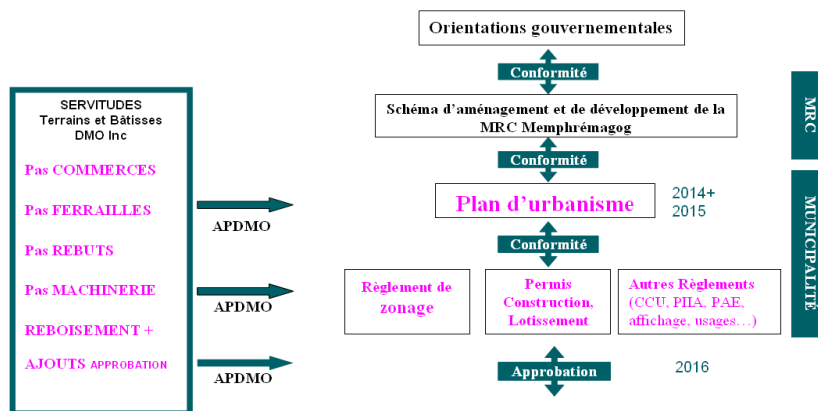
SERVITUDES
Terrains et Bâtisses
DMO Inc

Pas COMMERCES

Pas FERRAILLES

Pas REBUTS

Pas MACHINERIE

REBOISEMENT +

AJOUTS APPROBATION

APDMO

APDMO

APDMO

Orientations gouvernementales

Conformité

Schéma d'aménagement et de développement de la MRC Memphrémagog

Conformité

Plan d'urbanisme

2014+
2015

Conformité

Règlement de zonage

Permis Construction, Lotissement

Autres Règlements (CCU, PIIA, PAE, affichage, usages…)

Approbation

2016

MRC

MUNICIPALITÉ